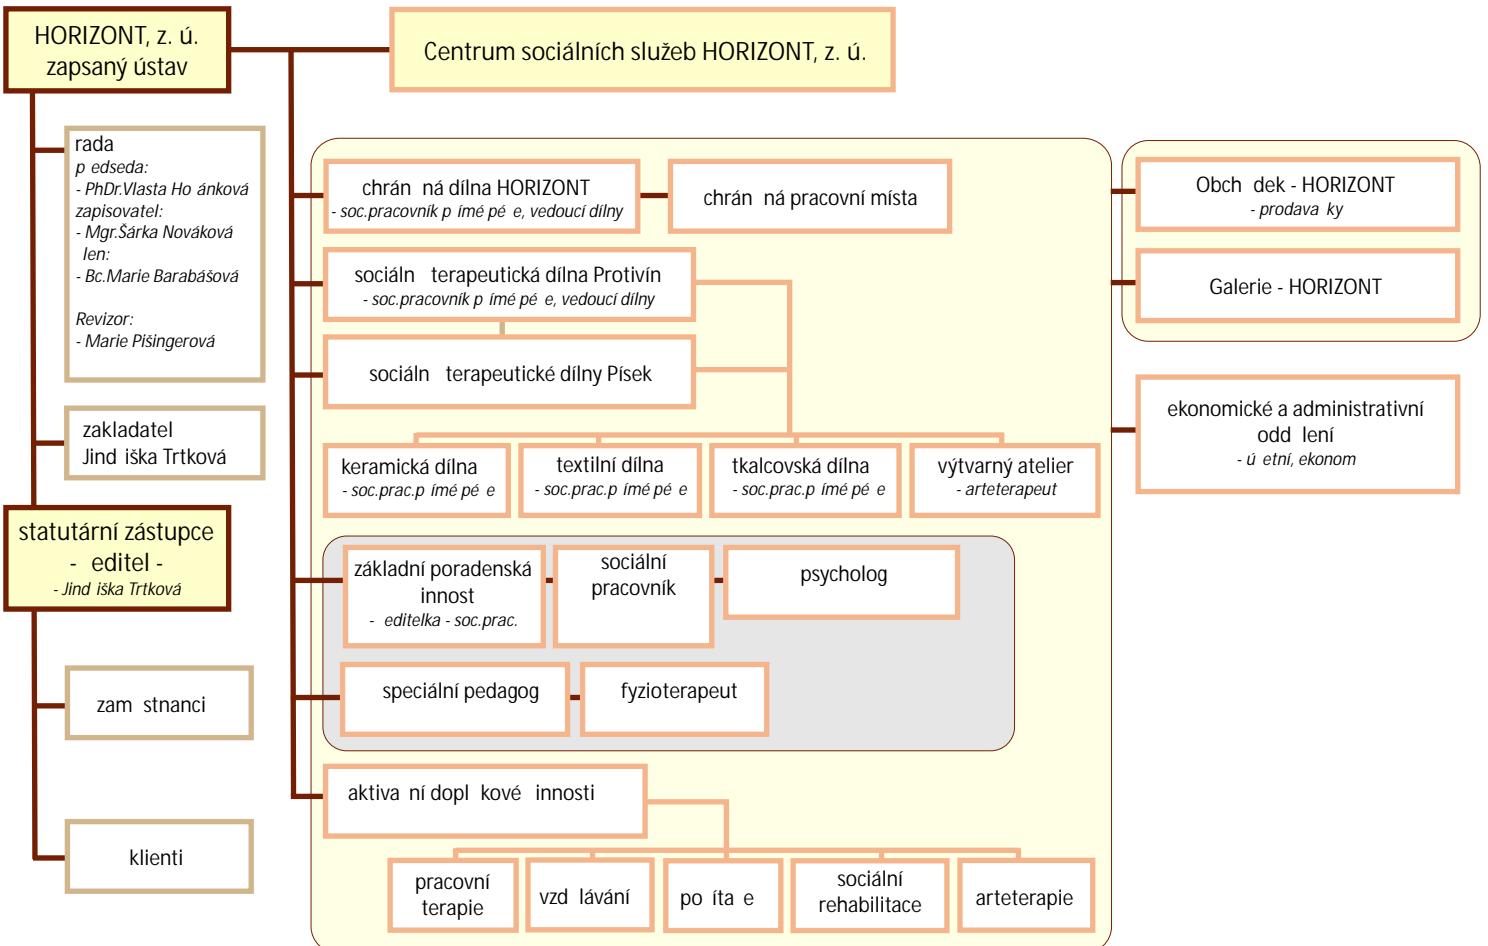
HORIZONT, z. ú.
zapsaný ústav

Centrum sociálních služeb HORIZONT, z. ú.

rada
p edseda:
- PhDr.Vlasta Ho ánková
zapisovatel:
- Mgr.Šárka Nováková
len:
- Bc.Marie Barabášová

Revizor:
- Marie Pišingerová

zakladatel
Jind iška Trtková

statutární zástupce
- editel -
- Jind iška Trtková

zam stnanci

klienti

chrán ná dílna HORIZONT
- soc.pracovník p ímé pé e, vedoucí dílny

chrán ná pracovní místa

sociáln terapeutická dílna Protivín
- soc.pracovník p ímé pé e, vedoucí dílny

sociáln terapeutické dílny Písek

keramická dílna
- soc.prac.p ímé pé e

textilní dílna
- soc.prac.p ímé pé e

tkalcovská dílna
- soc.prac.p ímé pé e

výtvarný atelier
- arteterapeut

základní poradenská innost
- editelka - soc.prac.

sociální pracovník

psycholog

speciální pedagog

fyzioterapeut

aktiva ní dopl kové innosti

pracovní terapie

vzd lávání

po íta e

sociální rehabilitace

arteterapie

Obch dek - HORIZONT
- prodava ky

Galerie - HORIZONT

ekonomické a administrativní odd lení
- ú etní, ekonom